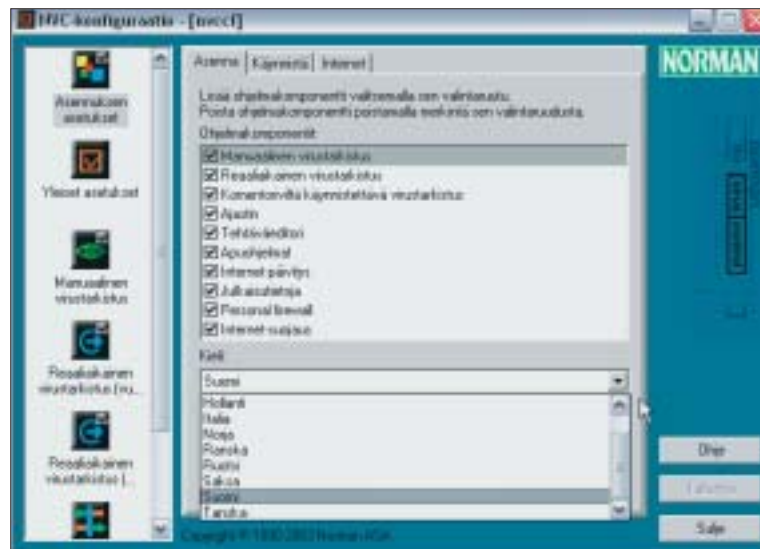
NVC-konfiguraatio - [nvccf]

NORMAN

Asennuksen asetukset

Yleiset asetukset

Manuaalinen virustarkistus

Reaaliaikainen virustarkistus (ru...

Reaaliaikainen virustarkistus [...

Asenna | Käynnistä | Internet

Lisää ohjelmakomponentti valitsemalla sen valintaruutu.
Poista ohjelmakomponentti poistamalla merkintä sen valintaruudusta.

Ohjelmakomponentit

☑ Manuaalinen virustarkistus
☑ Reaaliaikainen virustarkistus
☑ Komentoriviltä käynnistettävä virustarkistus
☑ Ajastin
☑ Tehtävänlistat
☑ Apuohjelmat
☑ Internet päivitys
☑ Julkaisutietoja
☑ Personal firewall
☑ Internet-suojaus

Kieli

Suomi

Hollanti
Italia
Norja
Ranska
Ruotsi
Saksa
Suomi
Tanska

Ohje

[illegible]

Sulje

Copyright © 1990-2003 Norman ASA